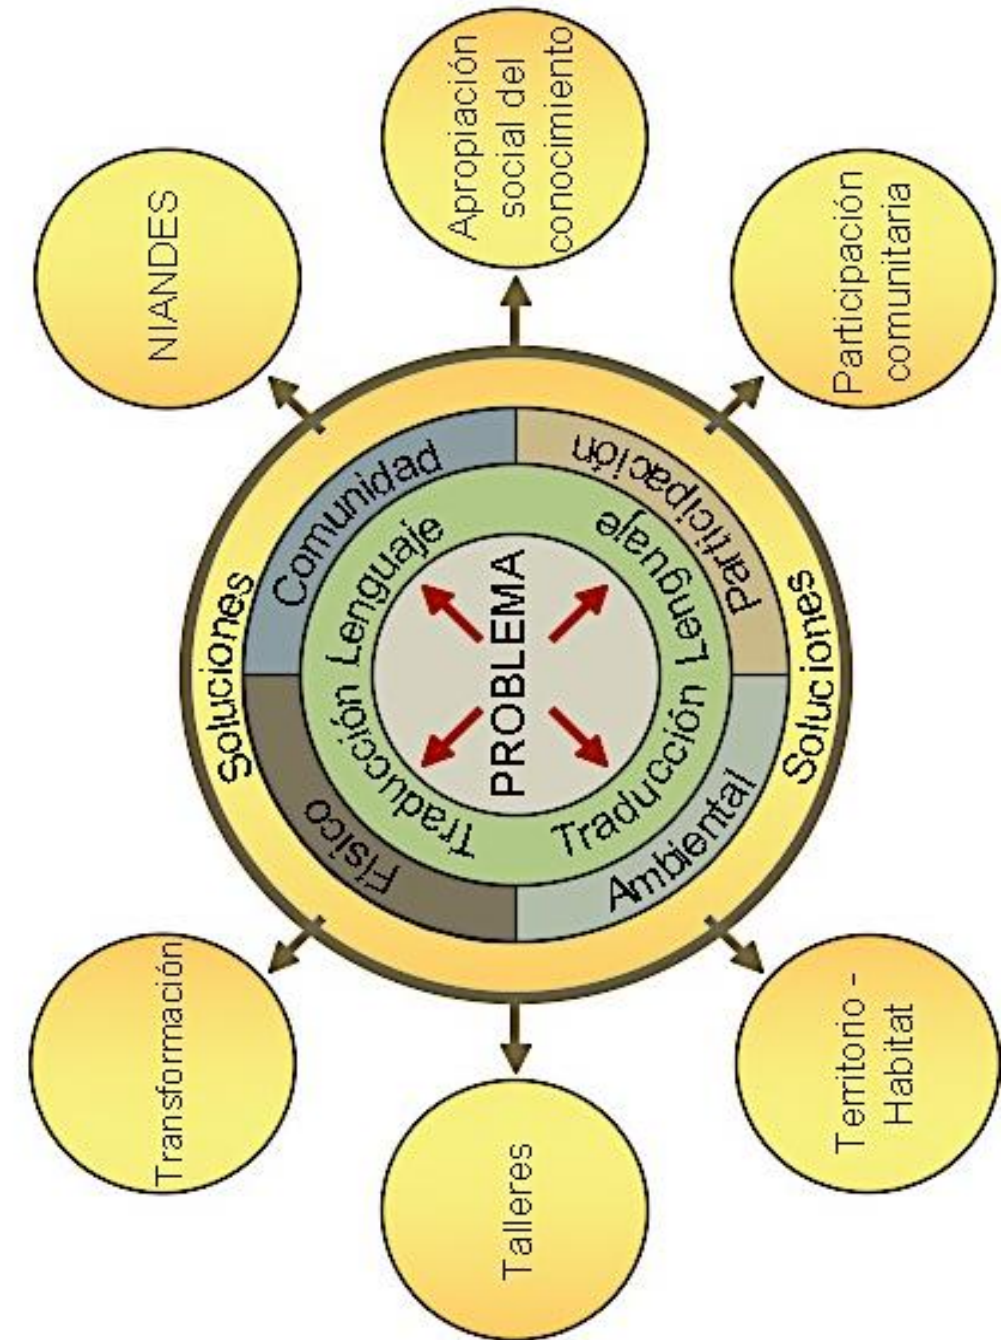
NIANDES

Apropiación social del conocimiento

Participación comunitaria

Soluciones

Comunidad

Participación

Lenguaje

Traducción

Lenguaje

PROBLEMA

Traducción

Físico

Ambiental

Soluciones

Transformación

Talleres

Territorio - Habitat